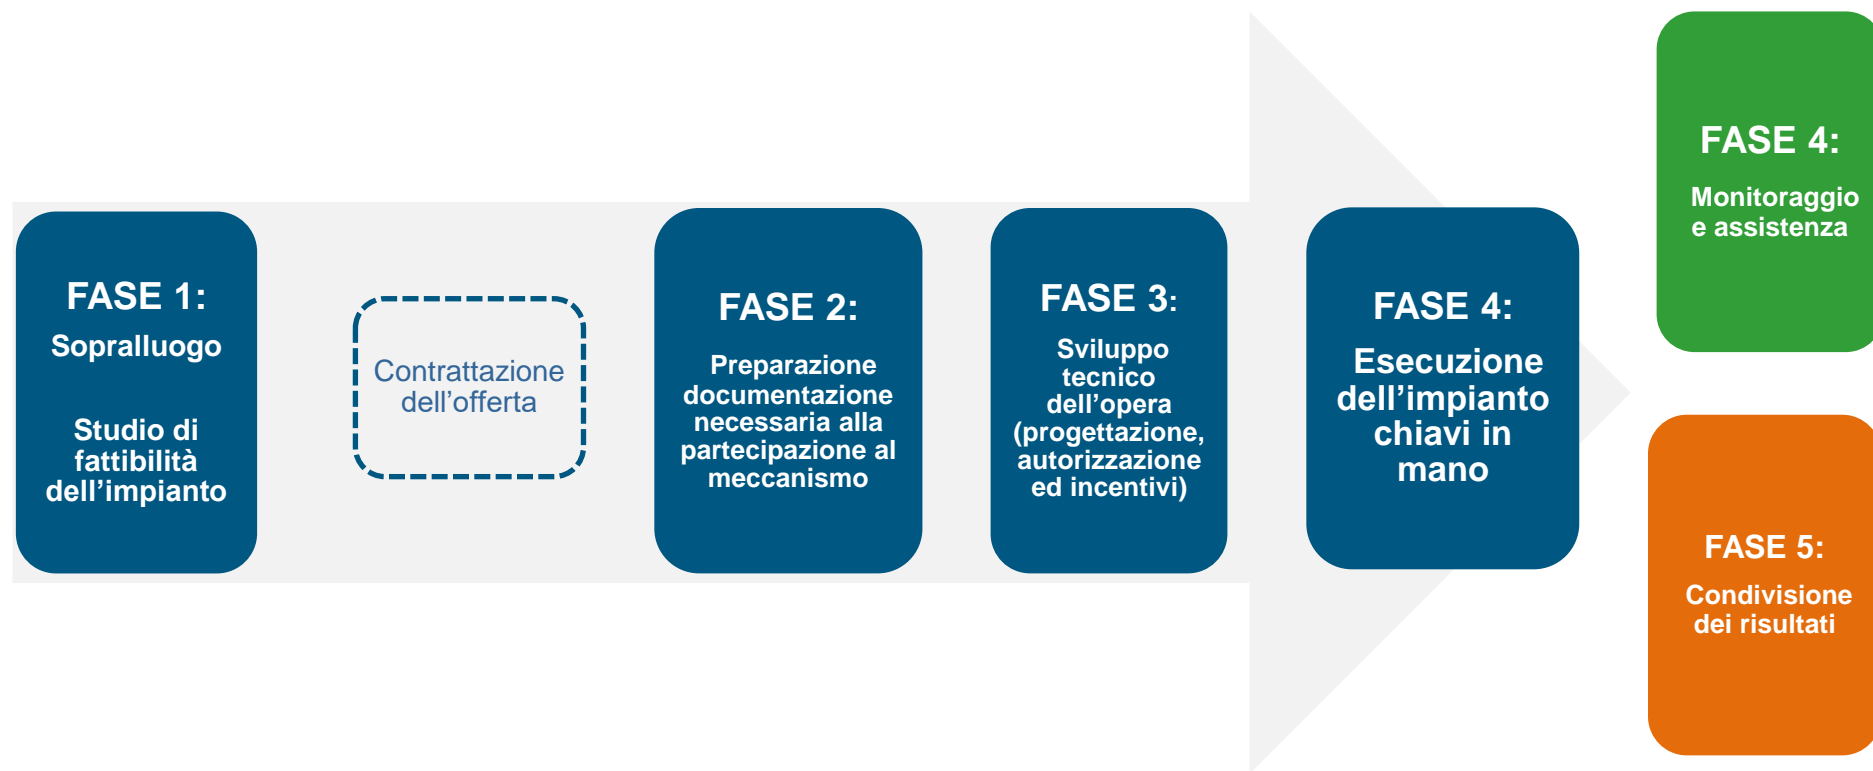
FASE 1:
Sopralluogo

Studio di fattibilità dell'impianto

Contrattazione dell'offerta

FASE 2:
Preparazione documentazione necessaria alla partecipazione al meccanismo

FASE 3:
Sviluppo tecnico dell'opera (progettazione, autorizzazione ed incentivi)

FASE 4:
Esecuzione dell'impianto chiavi in mano

FASE 4:
Monitoraggio e assistenza

FASE 5:
Condivisione dei risultati